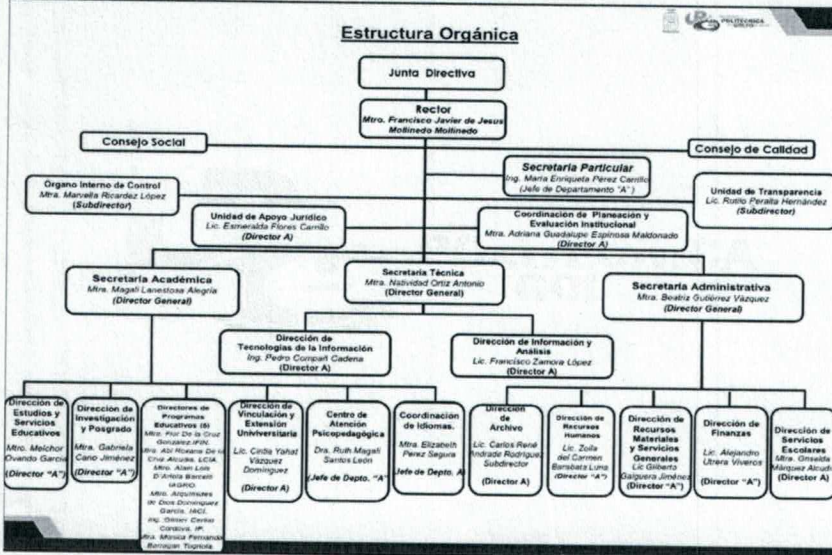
Estructura Orgánica

POLITÉCNICA

Junta Directiva

Rector
Mtro. Francisco Javier de Jesus Mollinedo Mollinedo

Consejo Social

Consejo de Calidad

Secretaria Particular
Ing. Maria Enriqueta Perez Carrillo
(Jefe de Departamento "A")

Órgano Interno de Control
Mtra. Marcella Ricardez López
(Subdirector)

Unidad de Transparencia
Lic. Rutilo Peralta Hernández
(Subdirector)

Unidad de Apoyo Jurídico
Lic. Esmeralda Flores Carrillo
(Director A)

Coordinación de Planeación y Evaluación Institucional
Mtra. Adriana Guadalupe Espinosa Maldonado
(Director A)

Secretaria Académica
Mtra. Magali Lanestosa Alegria
(Director General)

Secretaria Técnica
Mtra. Natividad Ortiz Antonio
(Director General)

Secretaria Administrativa
Mtra. Beatriz Gutiérrez Vázquez
(Director General)

Dirección de Tecnologías de la Información
Ing. Pedro Compañ Cadena
(Director A)

Dirección de Información y Análisis
Lic. Francisco Zamora López
(Director A)

Dirección de Estudios y Servicios Educativos
Mtro. Melchor Ovando Garcia
(Director "A")

Dirección de Investigación y Posgrado
Mtra. Gabriela Cano Jiménez
(Director "A")

Directores de Programas Educativos (6)
Mtra. Flor De la Cruz Gonzalez IFIN.
Mtro. Abi Roeano De la Cruz Alcudia. LCIA.
Mtro. Alan Lois D'Artola Barzalli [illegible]
Mtro. Arquimides de Dios Dominguez Garcia. IACI.
Ing. Olivier Centeo Cordova. IP.
Mtra. Monica Fernanda Barragan Tognola

Dirección de Vinculación y Extensión Univiversitaria
Lic. Cinthia Yahat Vazquez Dominguez
(Director A)

Centro de Atención Psicopedagógica
Dra. Ruth Magali Santos León
(Jefe de Depto. "A")

Coordinación de Idiomas.
Mtra. Elizabeth Perez Segura
Jefe de Depto. A

Dirección de Archivo
Lic. Carlos René Andrade Rodriguez
Subdirector
(Director A)

Dirección de Recursos Humanos
Lic. Zoila del Carmen Barrabara Luna
(Director "A")

Dirección de Recursos Materiales y Servicios Generales
Lic. Gilberto Galguera Jiménez
(Director "A")

Dirección de Finanzas
Lic. Alejandro Utrera Viveros
(Director "A")

Dirección de Servicios Escolares
Mtra. Griselda Márquez Alcudia
(Director A)